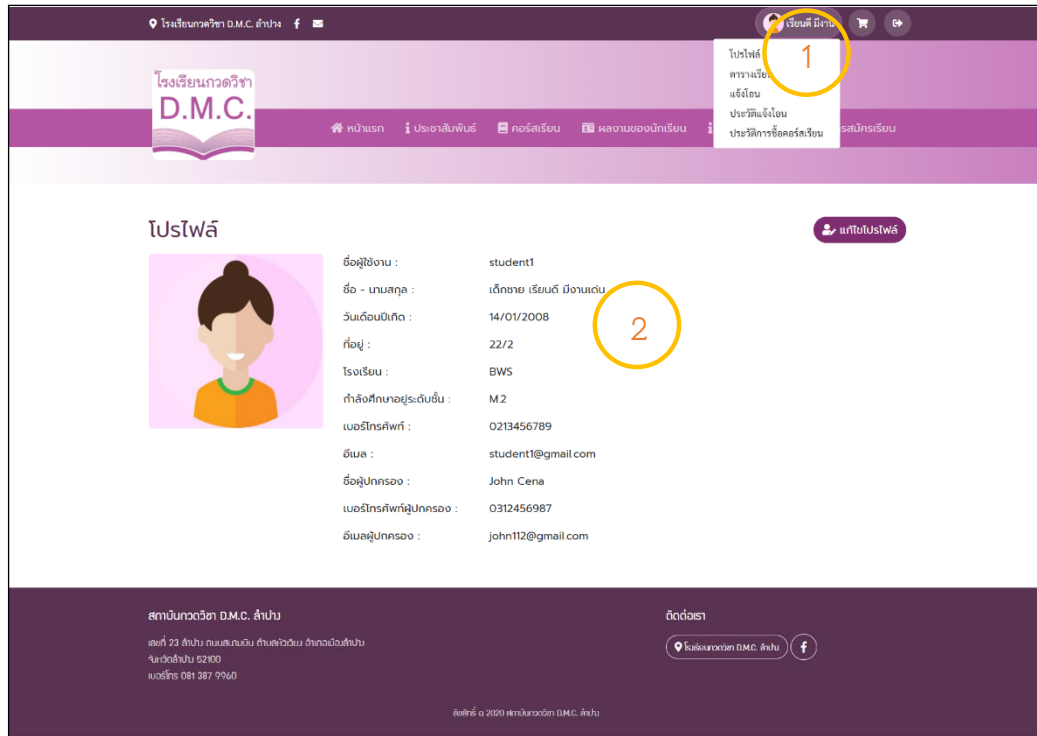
โรงเรียนกวดวิชา D.M.C. ลำปาง

เรียนดี มีงาน

โปรไฟล์
ตารางเรีย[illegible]
แจ้งโอน
ประวัติแจ้งโอน
ประวัติการซื้อคอร์สเรียน

1

โรงเรียนกวดวิชา
D.M.C.

หน้าแรก
ประชาสัมพันธ์
คอร์สเรียน
ผลงานของนักเรียน
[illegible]รสมัครเรียน

โปรไฟล์

แก้ไขโปรไฟล์

| ชื่อผู้ใช้งาน : | student1 |
|---|---|
| ชื่อ - นามสกุล : | เด็กชาย เรียนดี มีงานเด่น |
| วันเดือนปีเกิด : | 14/01/2008 |
| ที่อยู่ : | 22/2 |
| โรงเรียน : | BWS |
| กำลังศึกษาอยู่ระดับชั้น : | M.2 |
| เบอร์โทรศัพท์ : | 0213456789 |
| อีเมล : | student1@gmail.com |
| ชื่อผู้ปกครอง : | John Cena |
| เบอร์โทรศัพท์ผู้ปกครอง : | 0312456987 |
| อีเมลผู้ปกครอง : | john112@gmail.com |

2

สถาบันกวดวิชา D.M.C. ลำปาง

เลขที่ 23 ลำปาง ถนนสนามบิน ตำบลหัวเวียง อำเภอเมืองลำปาง
จังหวัดลำปาง 52100
เบอร์โทร 081 387 9960

ติดต่อเรา

โรงเรียนกวดวิชา D.M.C. ลำปาง

ลิขสิทธิ์ © 2020 สถาบันกวดวิชา D.M.C. ลำปาง